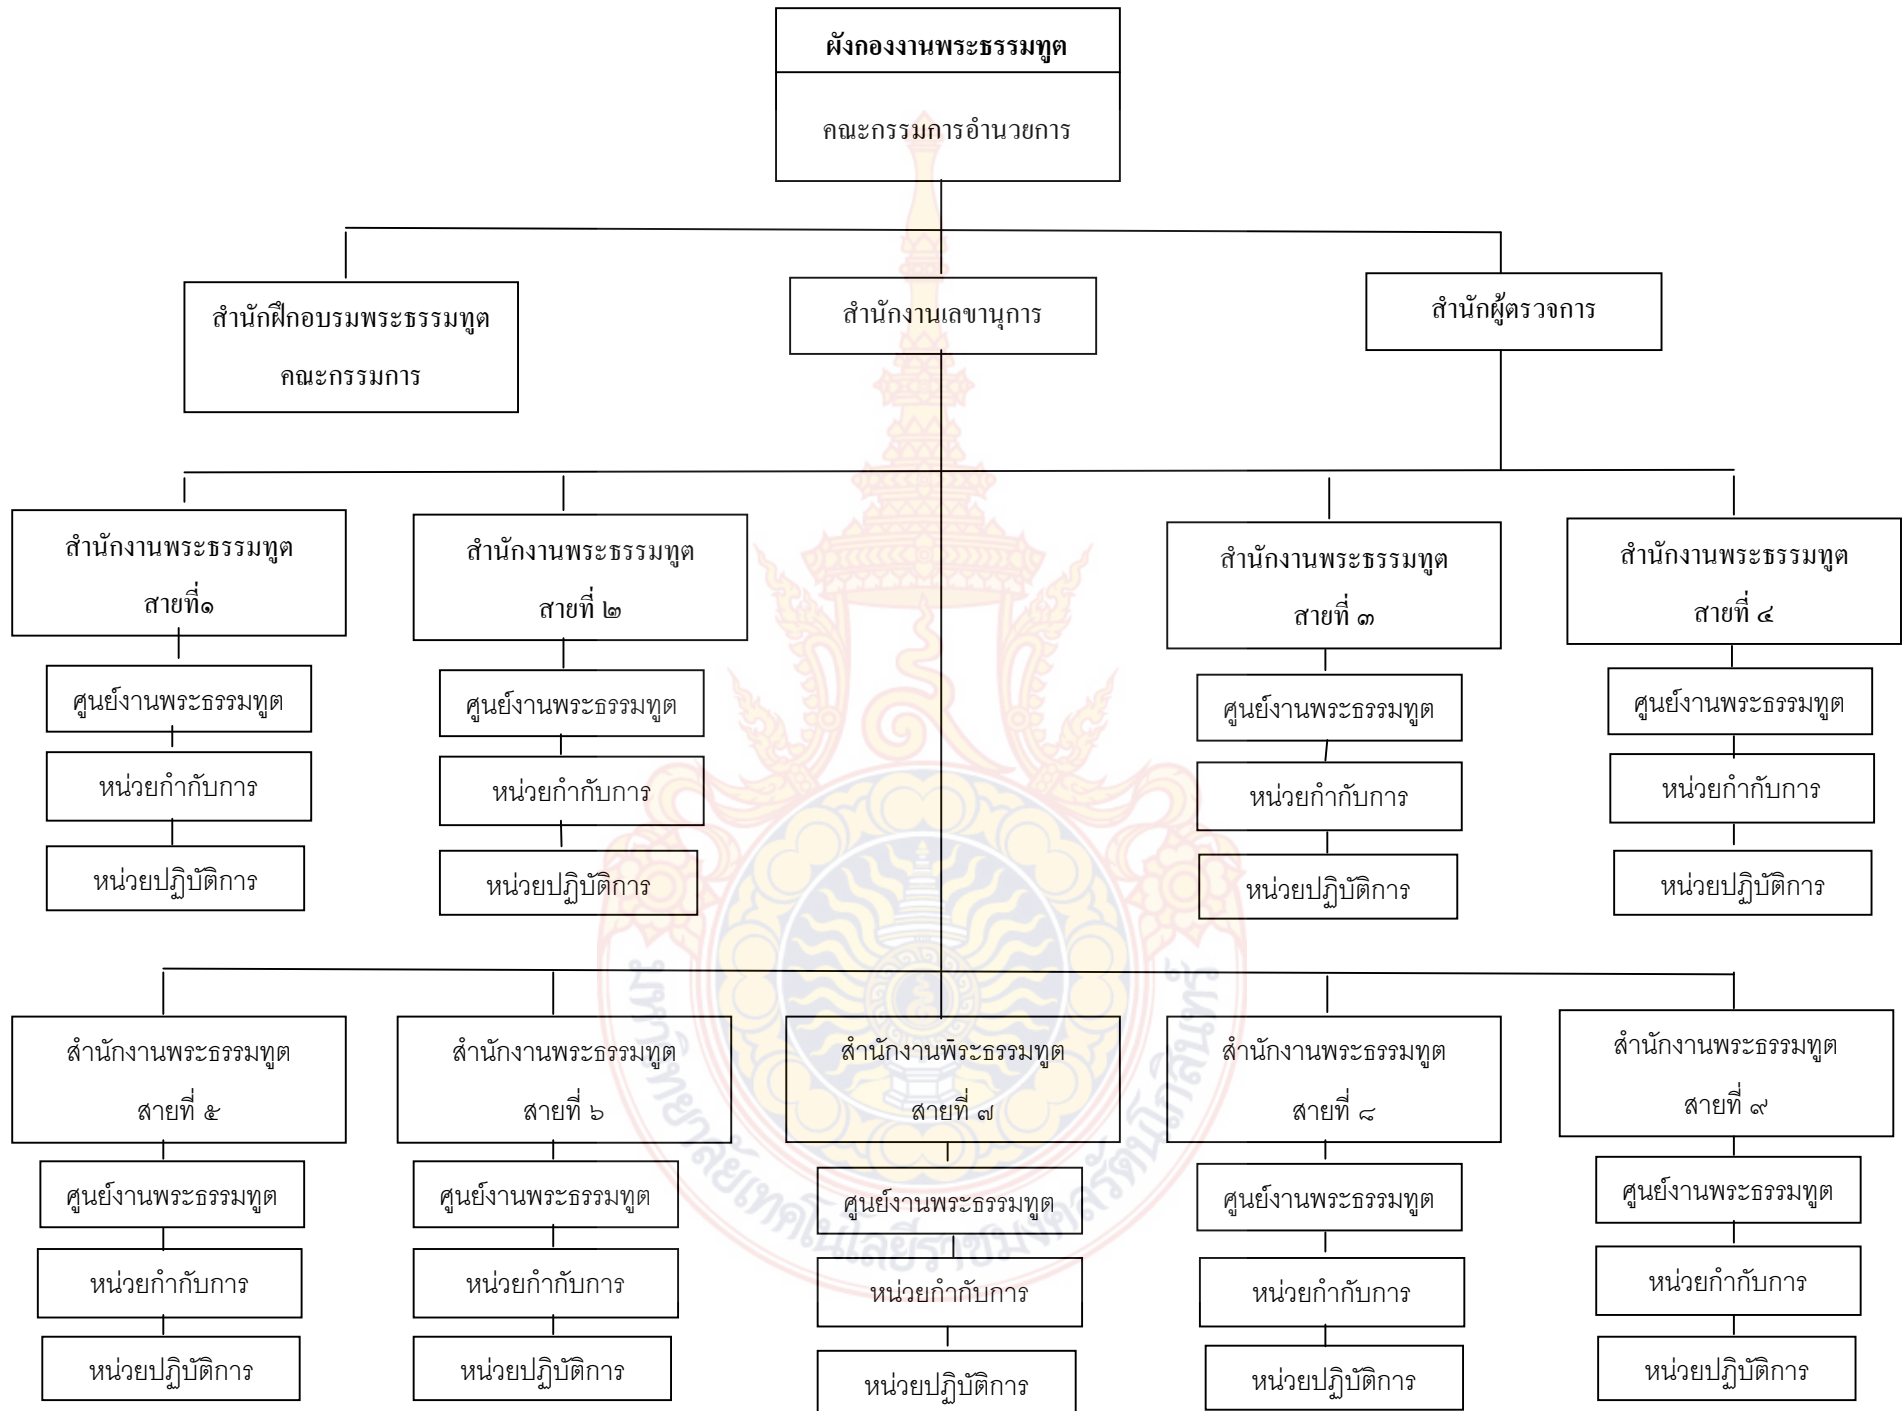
ผังกองงานพระธรรมทูต

คณะกรรมการอำนวยการ

สำนักฝึกอบรมพระธรรมทูต
คณะกรรมการ

สำนักงานเลขานุการ

สำนักผู้ตรวจการ

สำนักงานพระธรรมทูต
สายที่๑

ศูนย์งานพระธรรมทูต

หน่วยกำกับการ

หน่วยปฏิบัติการ

สำนักงานพระธรรมทูต
สายที่ ๒

ศูนย์งานพระธรรมทูต

หน่วยกำกับการ

หน่วยปฏิบัติการ

สำนักงานพระธรรมทูต
สายที่ ๓

ศูนย์งานพระธรรมทูต

หน่วยกำกับการ

หน่วยปฏิบัติการ

สำนักงานพระธรรมทูต
สายที่ ๔

ศูนย์งานพระธรรมทูต

หน่วยกำกับการ

หน่วยปฏิบัติการ

สำนักงานพระธรรมทูต
สายที่ ๕

ศูนย์งานพระธรรมทูต

หน่วยกำกับการ

หน่วยปฏิบัติการ

สำนักงานพระธรรมทูต
สายที่ ๖

ศูนย์งานพระธรรมทูต

หน่วยกำกับการ

หน่วยปฏิบัติการ

สำนักงานพระธรรมทูต
สายที่ ๗

ศูนย์งานพระธรรมทูต

หน่วยกำกับการ

หน่วยปฏิบัติการ

สำนักงานพระธรรมทูต
สายที่ ๘

ศูนย์งานพระธรรมทูต

หน่วยกำกับการ

หน่วยปฏิบัติการ

สำนักงานพระธรรมทูต
สายที่ ๙

ศูนย์งานพระธรรมทูต

หน่วยกำกับการ

หน่วยปฏิบัติการ

มหาวิทยาลัยเทคโนโลยีราชมงคลรัตนโกสินทร์